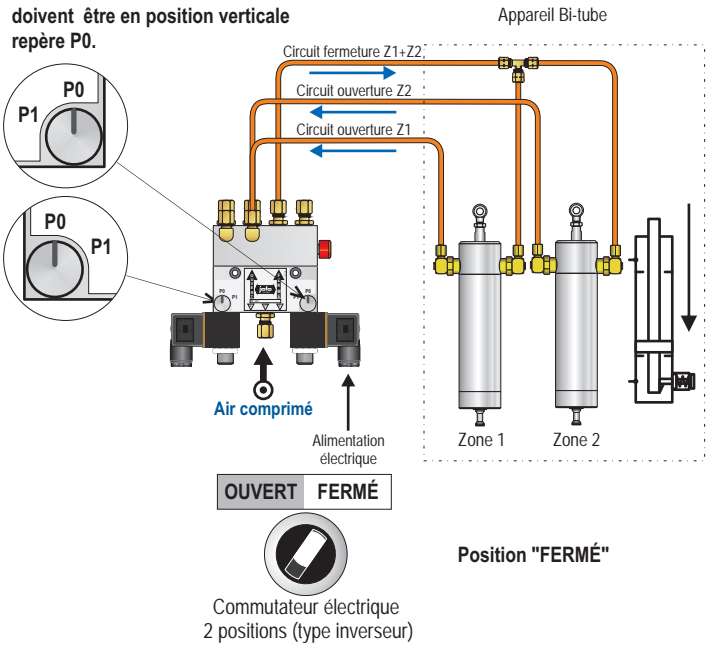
doivent être en position verticale repère P0.

P0
P1

P0
P1

Appareil Bi-tube

Circuit fermeture Z1+Z2

Circuit ouverture Z2

Circuit ouverture Z1

P0
P1

P0

Air comprimé

Alimentation électrique

Zone 1

Zone 2

| OUVERT | FERMÉ |
|---|---|

Position "FERMÉ"

Commutateur électrique
2 positions (type inverseur)